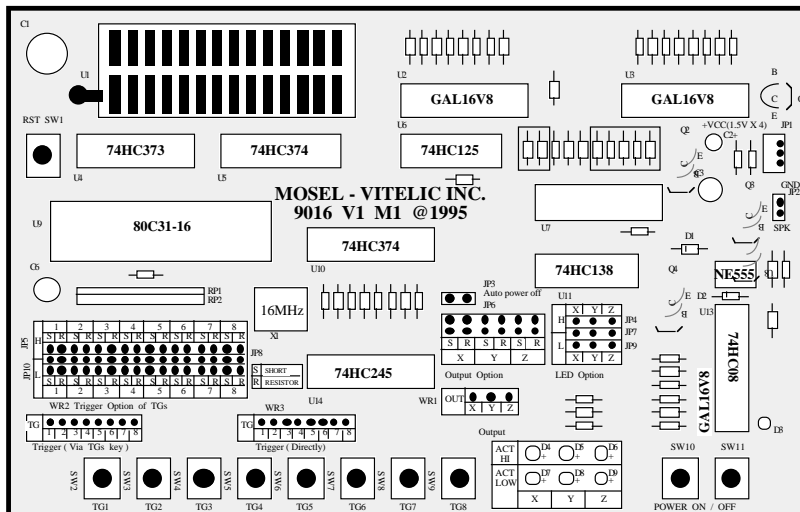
C1

U1

RST SW1

U2

GAL16V8

U3

GAL16V8

B

C

E

Q1

74HC373

U4

74HC374

U5

U6

74HC125

+VCC(1.5V X 4)

C2+

Q2

JP1

E

Q3

B

Q5

GND

JP2

E

SPK

B

MOSEL - VITELIC INC.

9016 V1 M1 @1995

U9

80C31-16

74HC374

U7

D1

C6

U10

74HC138

Q4

NE555

RP1

RP2

16MHz

X1

JP3

Auto power off

JP6

U11

E

D2

B

U13

74HC08

| | 1 | | 2 | | 3 | | 4 | | 5 | | 6 | | 7 | | 8 | |
|---|---|---|---|---|---|---|---|---|---|---|---|---|---|---|---|---|
| H | S | R | S | R | S | R | S | R | S | R | S | R | S | R | S | R |
| L | S | R | S | R | S | R | S | R | S | R | S | R | S | R | S | R |
| | 1 | | 2 | | 3 | | 4 | | 5 | | 6 | | 7 | | 8 | |

JP5

JP10

JP8

S SHORT

R RESISTOR

74HC245

| S | R | S | R | S | R |
|---|---|---|---|---|---|
| X | | Y | | Z | |

Output Option

| | X | Y | Z |
|---|---|---|---|
| H | | | |
| L | | | |
| | X | Y | Z |

JP4

JP7

JP9

LED Option

GAL16V8

WR2 Trigger Option of TGs

WR3

U14

TG 1 2 3 4 5 6 7 8

Trigger ( Via TGs key )

TG 1 2 3 4 5 6 7 8

Trigger ( Directly)

WR1

OUT X Y Z

Output

| ACT HI | D4 + | D5 + | D6 + |
|---|---|---|---|
| ACT LOW | D7 + | D8 + | D9 + |
| | X | Y | Z |

D3

SW2

SW3

SW4

SW5

SW6

SW7

SW8

SW9

TG1

TG2

TG3

TG4

TG5

TG6

TG7

TG8

SW10

SW11

POWER ON / OFF